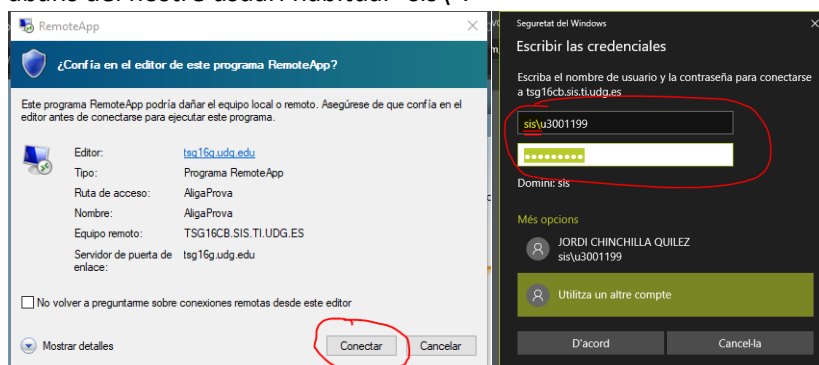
davant del vostre usuari habitual "sis\"

RemoteApp

¿Confía en el editor de este programa RemoteApp?

Este programa RemoteApp podría dañar el equipo local o remoto. Asegúrese de que confía en el editor antes de conectarse para ejecutar este programa.

| | |
|---|---|
| Editor: | tsg16g.udg.edu |
| Tipo: | Programa RemoteApp |
| Ruta de acceso: | AligaProva |
| Nombre: | AligaProva |
| Equipo remoto: | TSG16CB.SIS.TI.UDG.ES |
| Servidor de puerta de enlace: | tsg16g.udg.edu |

No volver a preguntarme sobre conexiones remotas desde este editor

Mostrar detalles

Conectar

Cancelar

Seguretat del Windows

Escribir las credenciales

Escriba el nombre de usuario y la contraseña para conectarse a tsg16cb.sis.ti.udg.es

sis\u3001199

••••••••••

Domini: sis

Més opcions

JORDI CHINCHILLA QUILEZ
sis\u3001199

Utilitza un altre compte

D'acord

Cancel·la